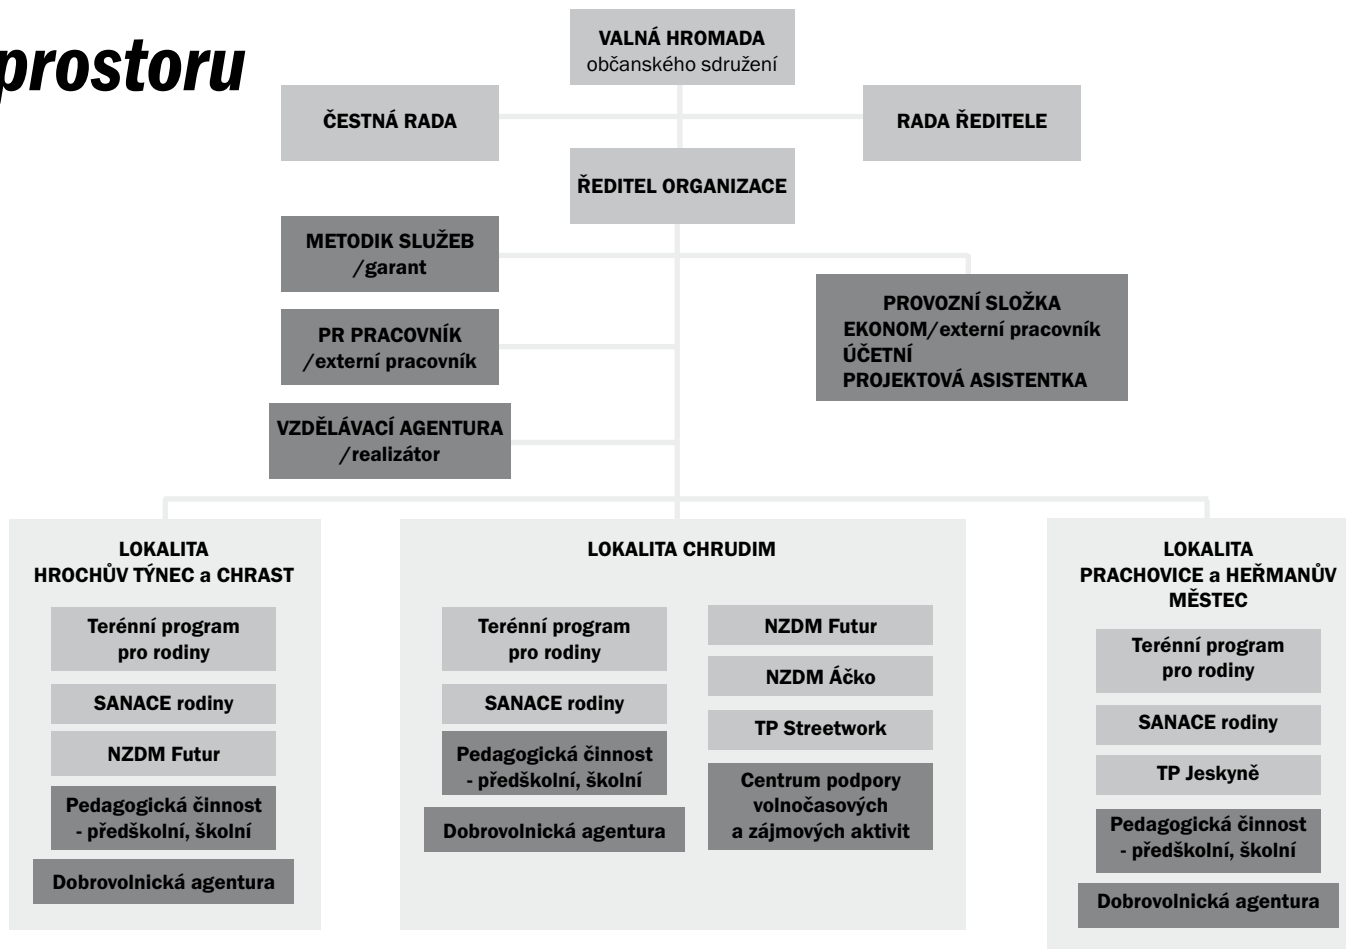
prostoru

VALNÁ HROMADA
občanského sdružení

ČESTNÁ RADA

RADA ŘEDITELE

ŘEDITEL ORGANIZACE

METODIK SLUŽEB
/garant

PR PRACOVNÍK
/externí pracovník

VZDĚLÁVACÍ AGENTURA
/realizátor

PROVOZNÍ SLOŽKA
EKONOM/externí pracovník
ÚČETNÍ
PROJEKTOVÁ ASISTENTKA

LOKALITA
HROCHŮV TÝNEC a CHRAST

Terénní program pro rodiny

SANACE rodiny

NZDM Futur

Pedagogická činnost - předškolní, školní

Dobrovolnická agentura

LOKALITA CHRUDIM

Terénní program pro rodiny

SANACE rodiny

Pedagogická činnost - předškolní, školní

Dobrovolnická agentura

NZDM Futur

NZDM Áčko

TP Streetwork

Centrum podpory volnočasových a zájmových aktivit

LOKALITA
PRACHOVICE a HEŘMANŮV MĚSTEC

Terénní program pro rodiny

SANACE rodiny

TP Jeskyně

Pedagogická činnost - předškolní, školní

Dobrovolnická agentura